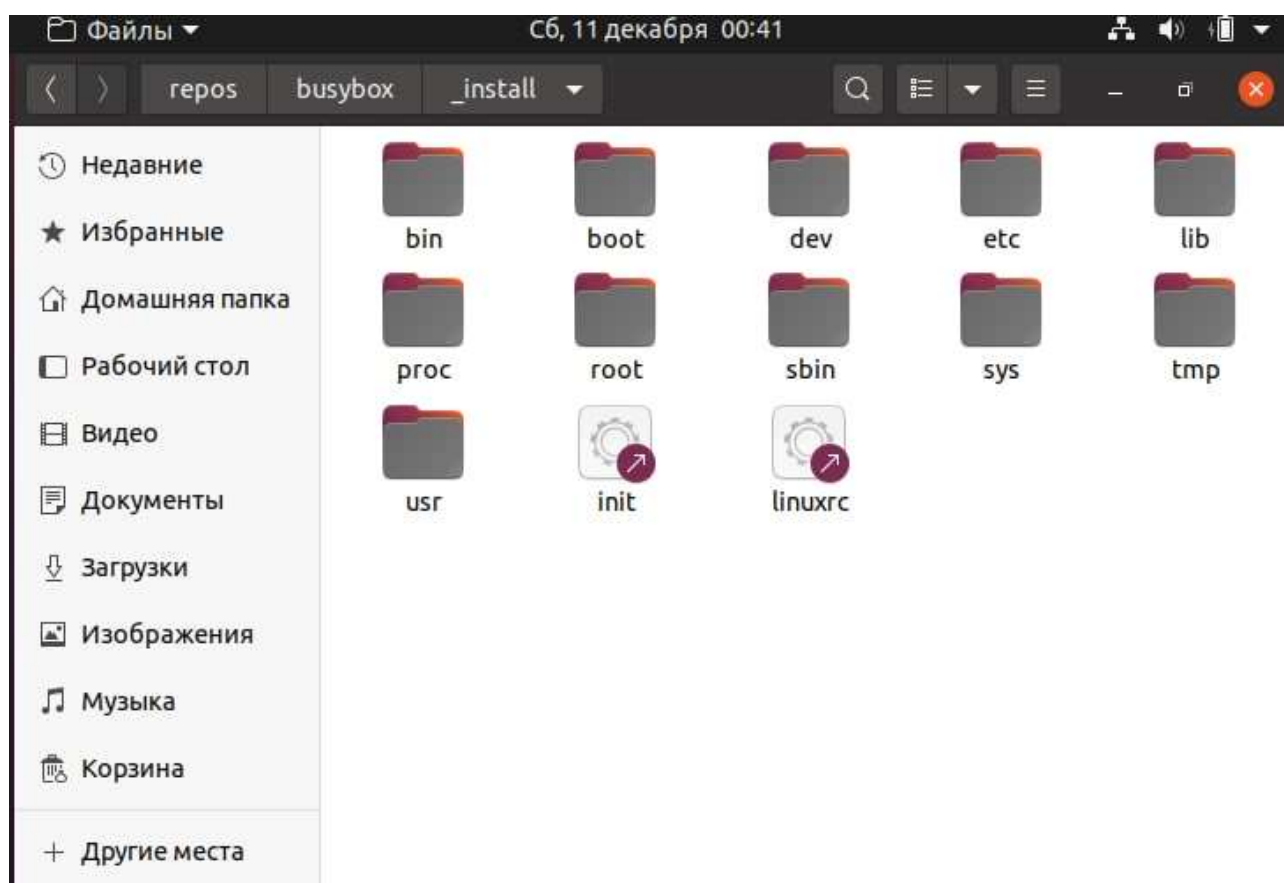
Файлы
Сб, 11 декабря 00:41

repos busybox _install

Недавние
Избранные
Домашняя папка
Рабочий стол
Видео
Документы
Загрузки
Изображения
Музыка
Корзина
+ Другие места

bin
boot
dev
etc
lib
proc
root
sbin
sys
tmp
usr
init
linuxrc